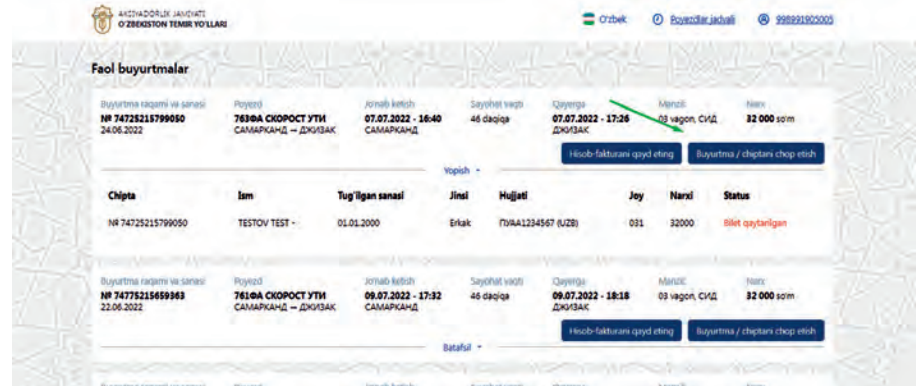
AKSIYADORLIK JAMIYATI
O'ZBEKISTON TEMIR YO'LLARI

O'zbek  Poyezdlar jadvali  998991905005

Faol buyurtmalar

Buyurtma raqami va sanasi
№ 74725215799050
24.06.2022

Poyezd
763ФА СКОРОСТ УТИ
САМАРКАНД — ДЖИЗАК

Jo'nab ketish
07.07.2022 - 16:40
САМАРКАНД

Sayohat vaqti
46 daqiqa

Qayerga
07.07.2022 - 17:26
ДЖИЗАК

Manzil
03 vagon, СИД

Narx
32 000 so'm

Hisob-fakturani qayd eting  Buyurtma / chiptani chop etish

Yopish

| Chipta | Ism | Tug'ilgan sanasi | Jinsi | Hujjati | Joy | Narxi | Status |
|---|---|---|---|---|---|---|---|
| № 74725215799050 | TESTOV TEST - | 01.01.2000 | Erkak | ПУАА1234567 (UZB) | 031 | 32000 | Bilet qaytarilgan |

Buyurtma raqami va sanasi
№ 74775215659363
22.06.2022

Poyezd
761ФА СКОРОСТ УТИ
САМАРКАНД — ДЖИЗАК

Jo'nab ketish
09.07.2022 - 17:32
САМАРКАНД

Sayohat vaqti
46 daqiqa

Qayerga
09.07.2022 - 18:18
ДЖИЗАК

Manzil
03 vagon, СИД

Narx
32 000 so'm

Hisob-fakturani qayd eting  Buyurtma / chiptani chop etish

Batafsil

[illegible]